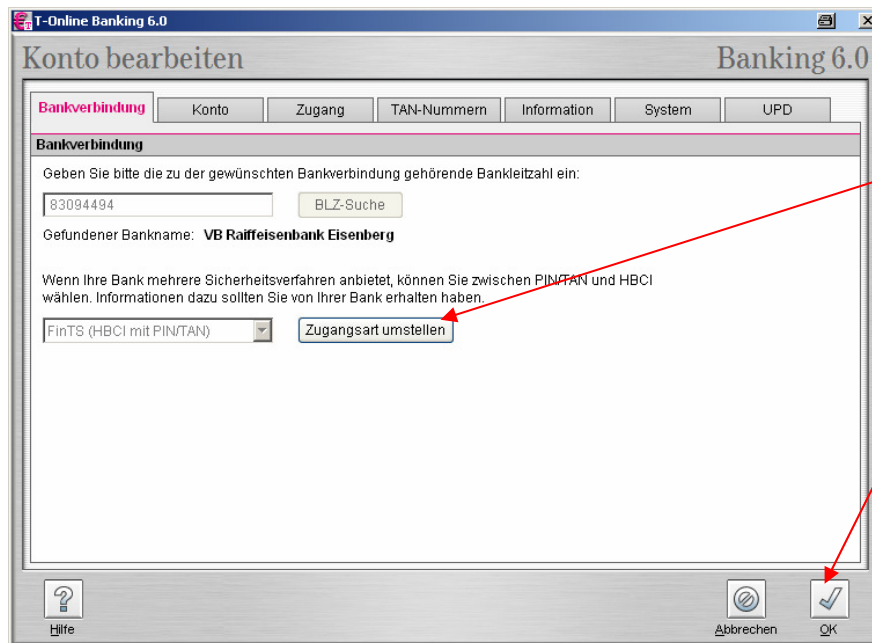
T-Online Banking 6.0

Konto bearbeiten

Banking 6.0

Bankverbindung | Konto | Zugang | TAN-Nummern | Information | System | UPD

Bankverbindung

Geben Sie bitte die zu der gewünschten Bankverbindung gehörende Bankleitzahl ein:

83094494

BLZ-Suche

Gefundener Bankname: VB Raiffeisenbank Eisenberg

Wenn Ihre Bank mehrere Sicherheitsverfahren anbietet, können Sie zwischen PIN/TAN und HBCI wählen. Informationen dazu sollten Sie von Ihrer Bank erhalten haben.

FinTS (HBCI mit PIN/TAN)

Zugangsart umstellen

Hilfe

Abbrechen

OK